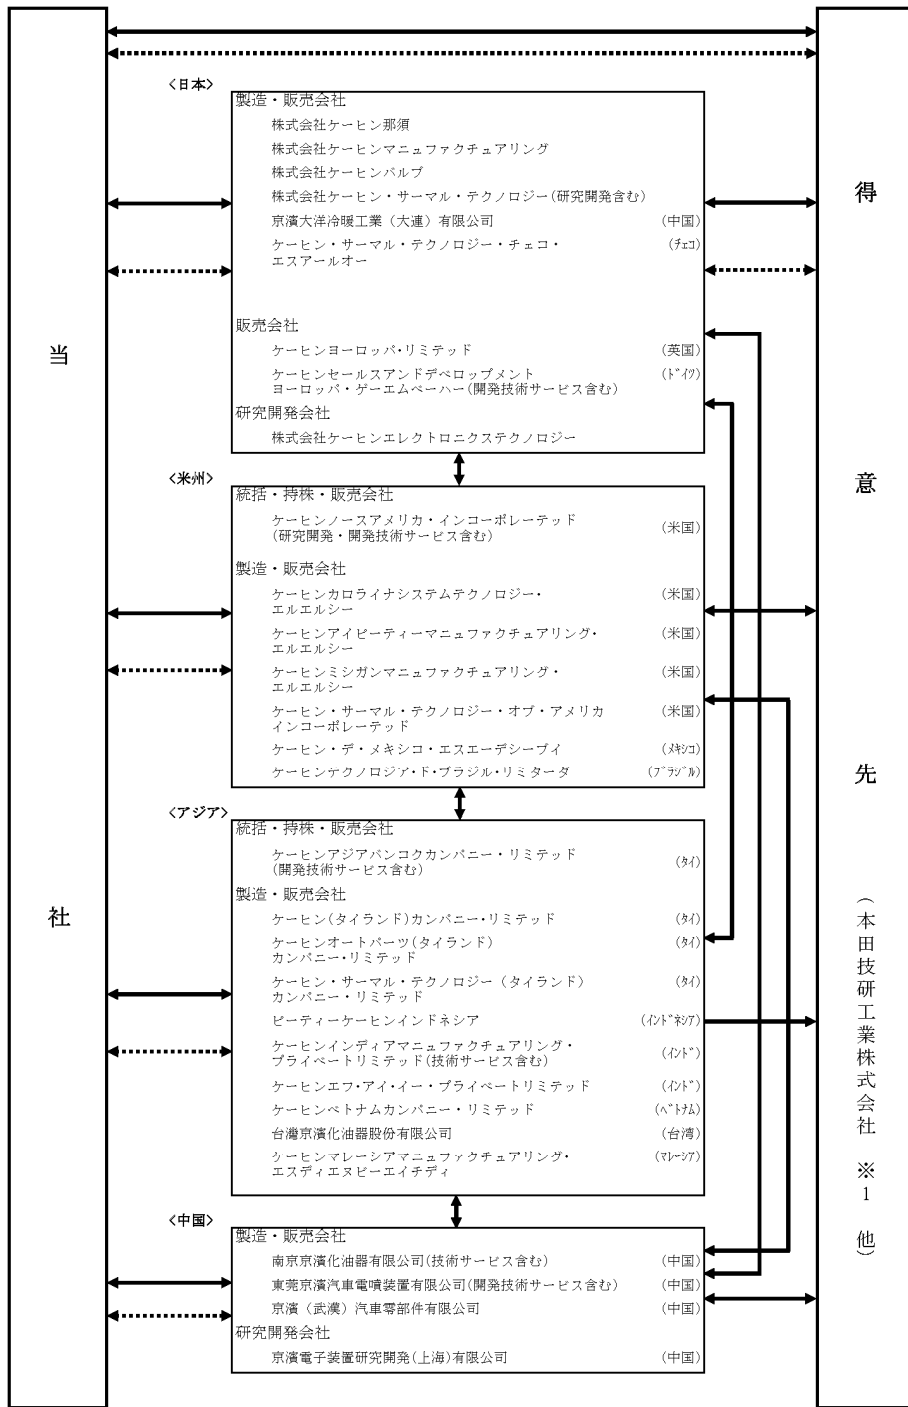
当

社

<日本>
製造・販売会社
株式会社ケーヒン那須
株式会社ケーヒンマニュファクチュアリング
株式会社ケーヒンバルブ
株式会社ケーヒン・サーマル・テクノロジー（研究開発含む）
京濱大洋冷暖工業（大連）有限公司 （中国）
ケーヒン・サーマル・テクノロジー・チェコ・エスアールオー （チェコ）

販売会社
ケーヒンヨーロッパ・リミテッド （英国）
ケーヒンセールスアンドデベロップメント ヨーロッパ・ゲーエムベーハー（開発技術サービス含む） （ドイツ）
研究開発会社
株式会社ケーヒンエレクトロニクステクノロジー

<米州>
統括・持株・販売会社
ケーヒンノースアメリカ・インコーポレーテッド（研究開発・開発技術サービス含む） （米国）
製造・販売会社
ケーヒンカロライナシステムテクノロジー・エルエルシー （米国）
ケーヒンアイピーティーマニュファクチュアリング・エルエルシー （米国）
ケーヒンミシガンマニュファクチュアリング・エルエルシー （米国）
ケーヒン・サーマル・テクノロジー・オブ・アメリカ インコーポレーテッド （米国）
ケーヒン・デ・メキシコ・エスエーデシーブイ （メキシコ）
ケーヒンテクノロジア・ド・ブラジル・リミターダ （ブラジル）

<アジア>
統括・持株・販売会社
ケーヒンアジアバンコクカンパニー・リミテッド（開発技術サービス含む） （タイ）
製造・販売会社
ケーヒン（タイランド）カンパニー・リミテッド （タイ）
ケーヒンオートパーツ（タイランド）カンパニー・リミテッド （タイ）
ケーヒン・サーマル・テクノロジー（タイランド）カンパニー・リミテッド （タイ）
ピーティーケーヒンインドネシア （インドネシア）
ケーヒンインディアマニュファクチュアリング・プライベートリミテッド（技術サービス含む） （インド）
ケーヒンエフ・アイ・イー・プライベートリミテッド （インド）
ケーヒンベトナムカンパニー・リミテッド （ベトナム）
台灣京濱化油器股份有限公司 （台湾）
ケーヒンマレーシアマニュファクチュアリング・エスディエヌビーエイチディ （マレーシア）

<中国>
製造・販売会社
南京京濱化油器有限公司（技術サービス含む） （中国）
東莞京濱汽車電噴装置有限公司（開発技術サービス含む） （中国）
京濱（武漢）汽車零部件有限公司 （中国）
研究開発会社
京濱電子装置研究開発（上海）有限公司 （中国）

得

意

先

（本田技研工業株式会社※1他）